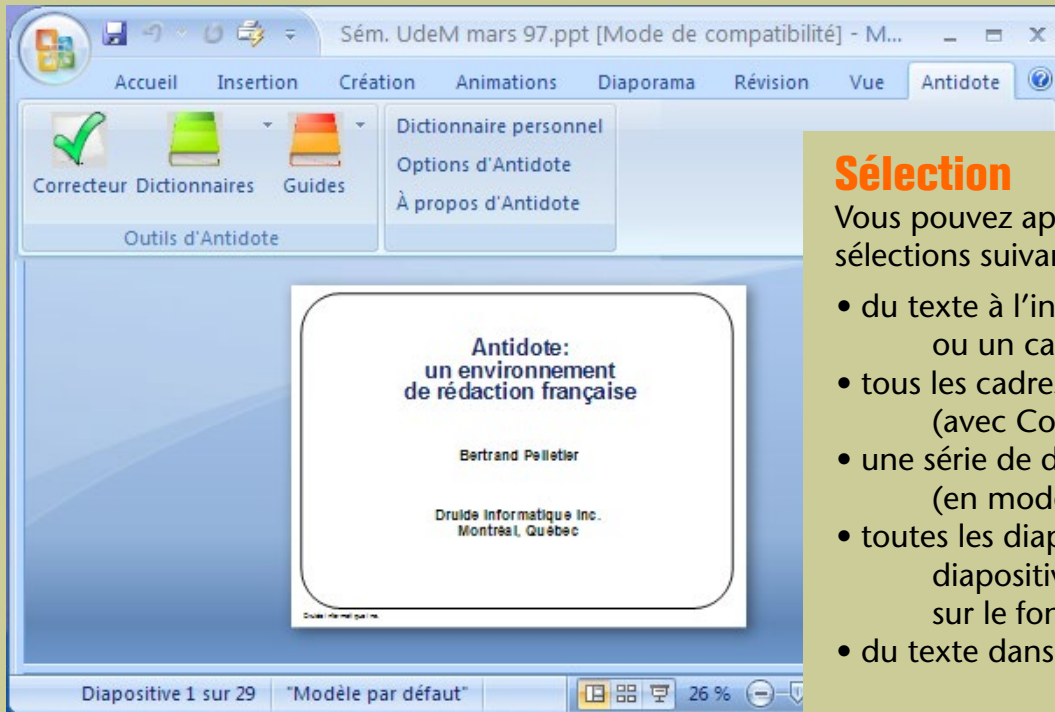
Sém. UdeM mars 97.ppt [Mode de compatibilité] - M...

Accueil Insertion Création Animations Diaporama Révision Vue Antidote

Correcteur Dictionnaires Guides

Dictionnaire personnel
Options d'Antidote
À propos d'Antidote

Outils d'Antidote

Antidote:
un environnement
de rédaction française

Bertrand Pelletier

Druide informatique inc.
Montréal, Québec

Druide informatique inc.

Diapositive 1 sur 29 "Modèle par défaut" 26 %

Sélection

Vous pouvez ap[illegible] sélections suivan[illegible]

• du texte à l'in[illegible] ou un ca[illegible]
• tous les cadre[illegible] (avec Co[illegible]
• une série de d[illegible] (en mod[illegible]
• toutes les diap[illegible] diapositiv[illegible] sur le for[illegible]
• du texte dans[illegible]